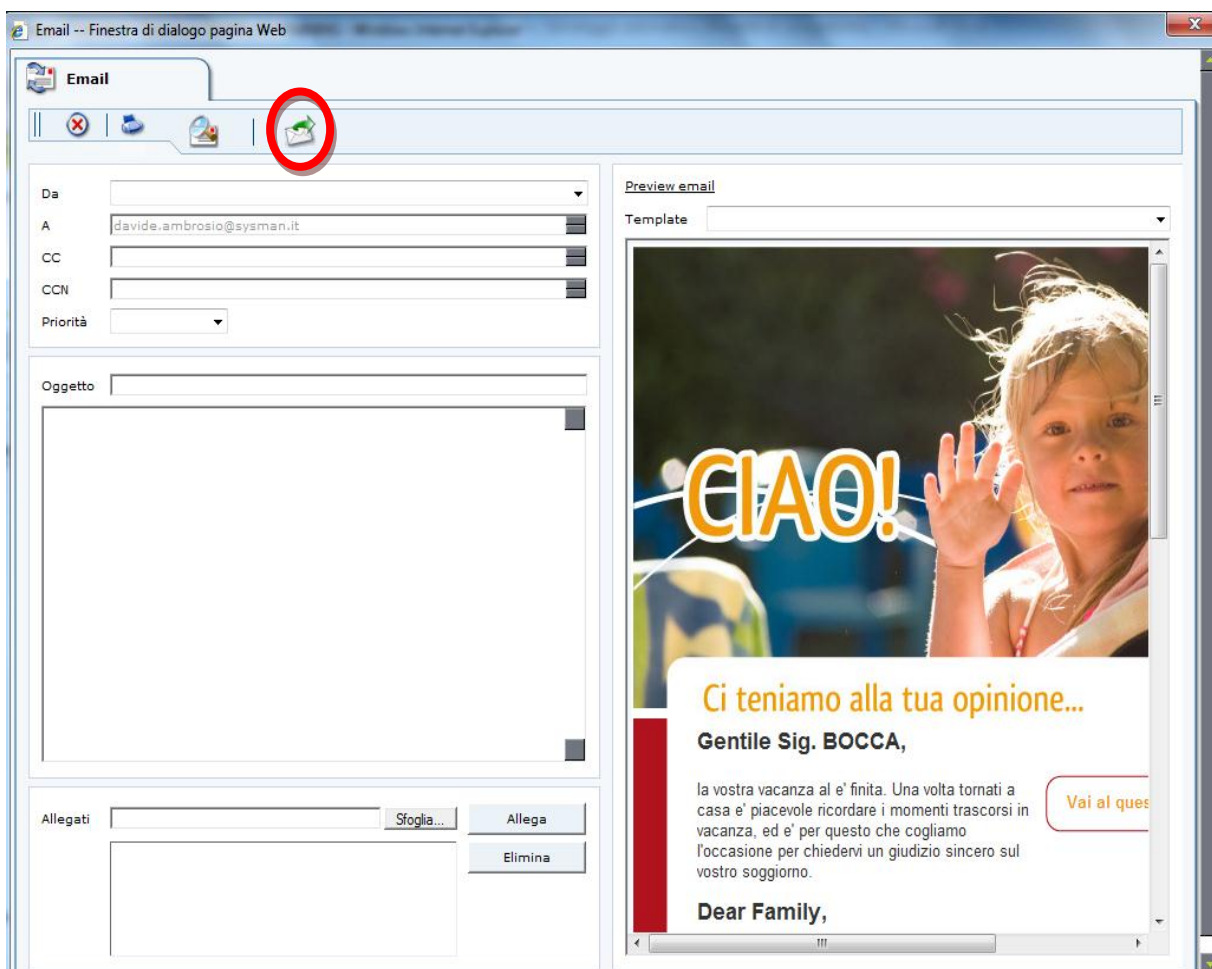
Email -- Finestra di dialogo pagina Web

Email

Da

A davide.ambrosio@sysman.it

CC

CCN

Priorità

Oggetto

Allegati Sfoglia... Allega

Elimina

Preview email

Template

CIAO!

Ci teniamo alla tua opinione...

Gentile Sig. BOCCA,

la vostra vacanza al e' finita. Una volta tornati a casa e' piacevole ricordare i momenti trascorsi in vacanza, ed e' per questo che cogliamo l'occasione per chiedervi un giudizio sincero sul vostro soggiorno.

Vai al ques

Dear Family,